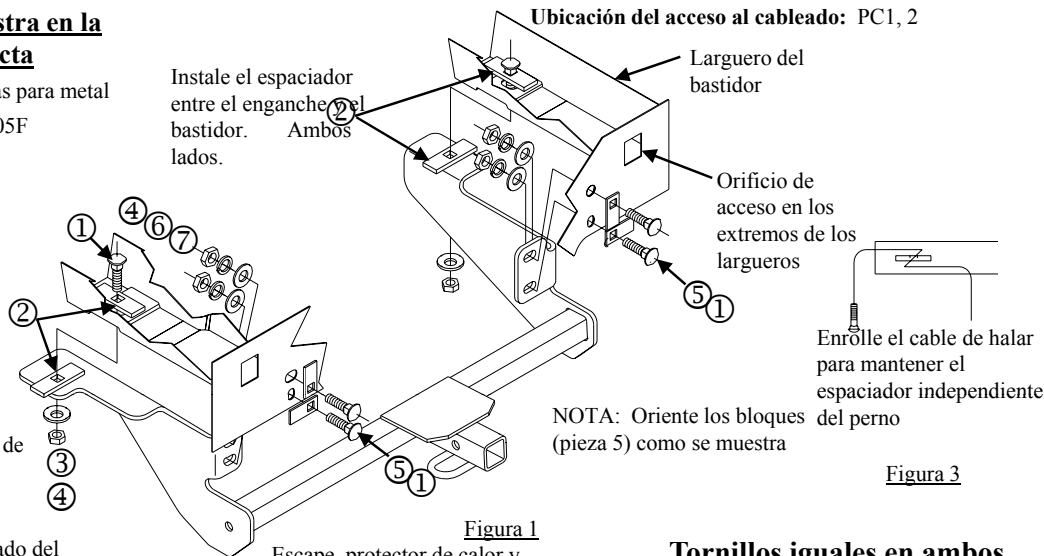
stra en la
cta

as para metal
05F

Ubicación del acceso al cableado: PC1, 2

Instale el espaciador entre el enganche y el bastidor. Ambos lados.

Larguero del bastidor

②

Orificio de acceso en los extremos de los largueros

④⑥⑦

①

②

⑤①

de

③

④

Enrolle el cable de halar para mantener el espaciador independiente del perno

NOTA: Oriente los bloques (pieza 5) como se muestra

⑤①

Figura 3

Figura 1

ado del

Escape, protector de calor y

Tornillos iguales en ambos